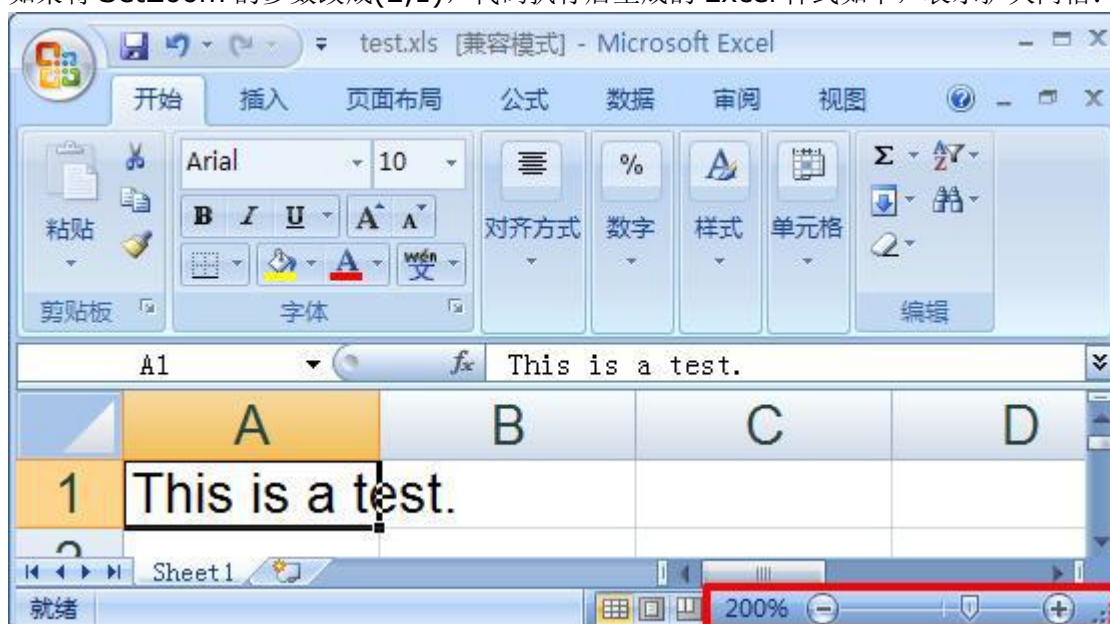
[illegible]

test.xls [兼容模式] - Microsoft Excel

开始 插入 页面布局 公式 数据 审阅 视图

Arial 10

B I U A A

粘贴 对齐方式 数字 样式 单元格

剪贴板 字体 编辑

A1 $f_x$ This is a test.

| | A | B | C | D |
|---|---|---|---|---|
| 1 | This is a test. | | | |
| 2 | | | | |

Sheet1

就绪 200%